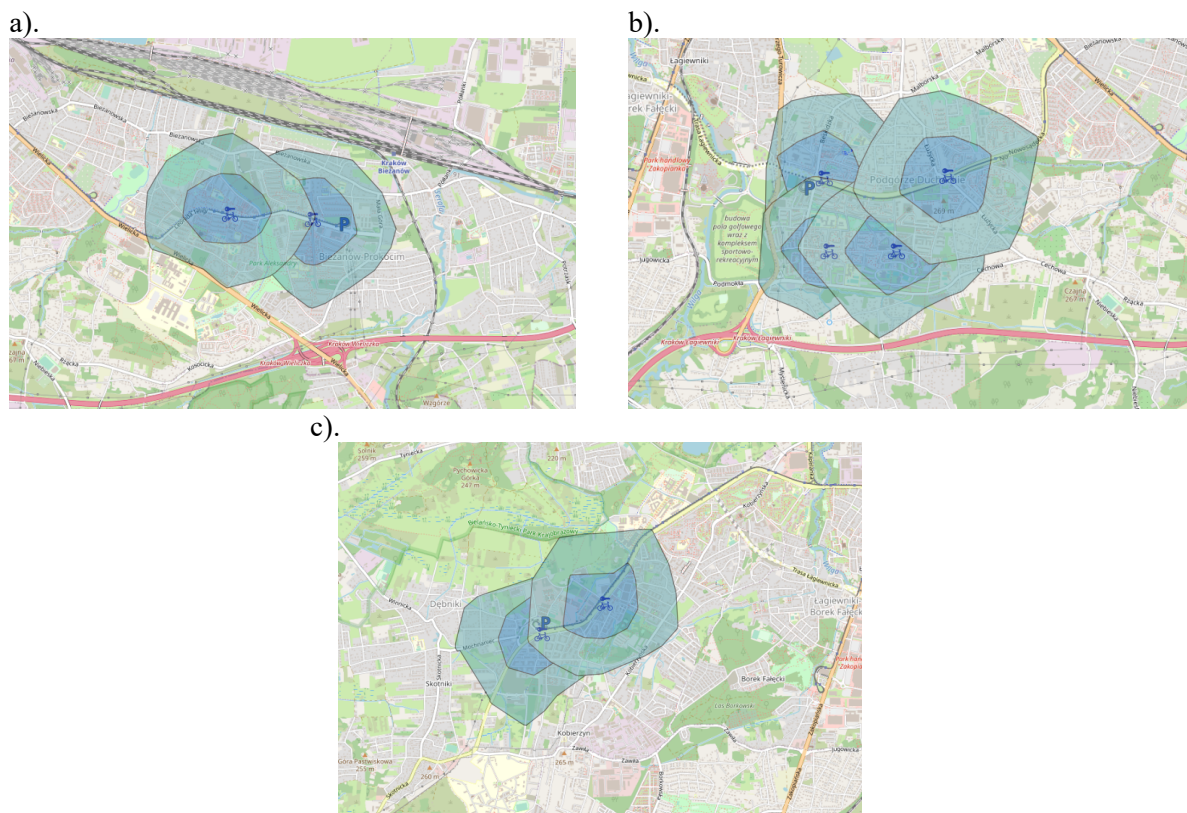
a).

Bieżanowska

Bieżanowska

Bieżanowska

Kraków Bieżanów

Wielicka

Wielicka

Park Aleksandry

Bieżanów-Prokocim

P

Kraków Wieliczka

Brącka

Wzgórze

b).

Łagiewniki

Borek Fałęcki

Park handlowy Zakopianka

Malborska

Podgórze Duchackie

P

269 m

budowa pola golfowego wraz z kompleksem sportowo-rekreacyjnym

Cechowa

Brącka

Czajna 267 m

Kraków Łagiewniki

Wielicka

c).

Solnik 259 m

Tyniecka

Pychowicka Górka 247 m

220 m

Bielańsko-Tyniecki Park Krajobrazowy

Dębniki

Skotniki

P

Trasa Łagiewnicka

Łagiewniki Borek Fałęcki

Park handlowy Zakopianka

Borek Fałęcki

Las Borkowski

Kobierzyn

265 m

Zawiła

Góra Pastwiskowa 255 m

260 m